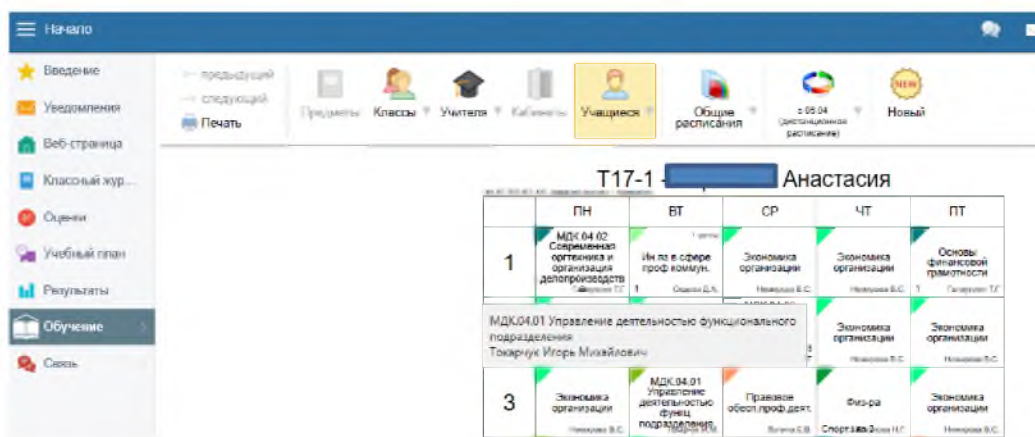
Начало

Введение
Уведомления
Веб-страница
Классный жур...
Оценки
Учебный план
Результаты
Обучение
Связь

← предыдущий
→ следующий
Печать
Предметы
Классы
Учителя
Кабинеты
Учащиеся
Общие расписания
с 06.04 (дистанционное расписание)
Новый

T17-1 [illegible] Анастасия

| | ПН | ВТ | СР | ЧТ | ПТ |
|---|---|---|---|---|---|
| 1 | МДК 04.02 Современная оргтехника и организация делопроизводств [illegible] Т.Г. | Ин.яз в сфере проф коммун. 1 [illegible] Д.Л. | Экономика организации | Экономика организации Немирова В.С. | Основы финансовой грамотности 1 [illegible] Т.Г. |
| | | | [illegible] | Экономика организации Немирова В.С. | Экономика организации Немирова В.С. |
| 3 | Экономика организации Немирова В.С. | МДК.04.01 Управление деятельностью функц подразделения | Правовое обесп.проф.деят. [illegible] Е.В. | Физ-ра Спортзал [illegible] | Экономика организации Немирова В.С. |

МДК.04.01 Управление деятельностью функционального подразделения
Токарчук Игорь Михайлович